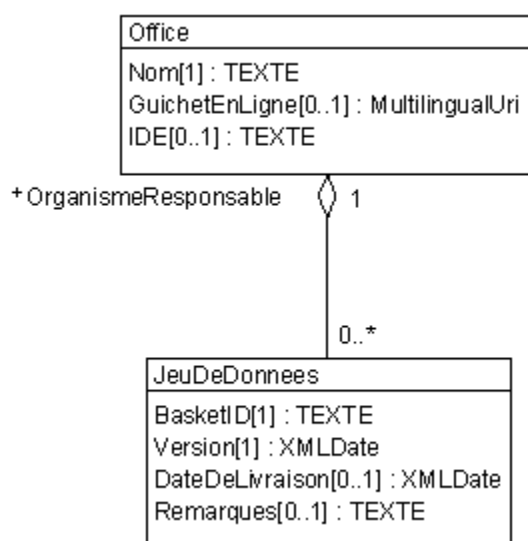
Office

Nom[1] : TEXTE
GuichetEnLigne[0..1] : MultilingualUri
IDE[0..1] : TEXTE

+OrganismeResponsable

1

0..*

JeuDeDonnees

BasketID[1] : TEXTE
Version[1] : XMLDate
DateDeLivraison[0..1] : XMLDate
Remarques[0..1] : TEXTE